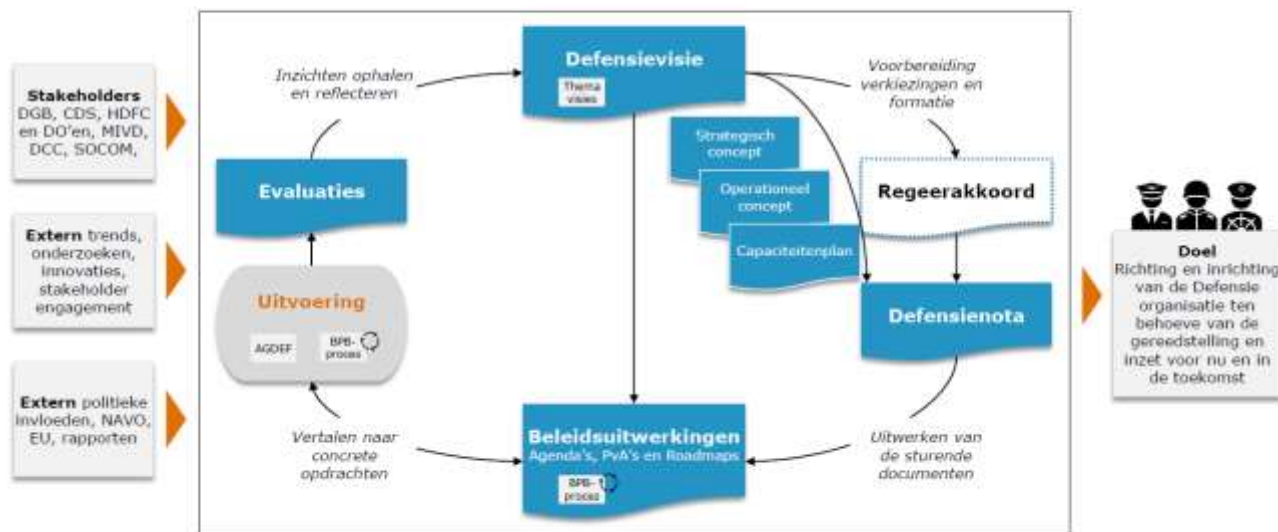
**Stakeholders** DGB, CDS, HDFC en DO'en, MIVD, DCC, SOCOM,

**Extern** trends, onderzoeken, innovaties, stakeholder engagement

**Extern** politieke invloeden, NAVO, EU, rapporten

Inzichten ophalen en reflecteren

Defensievisie

Thema visies

Voorbereiding verkiezingen en formatie

Strategisch concept

Operationeel concept

Capaciteitenplan

Regeerakkoord

Evaluaties

Uitvoering

AGDEF

BPB-proces

Defensienota

Vertalen naar concrete opdrachten

Beleidsuitwerkingen
Agenda's, PvA's en Roadmaps

BPB-proces

Uitwerken van de sturende documenten

**Doel**
Richting en inrichting van de Defensie organisatie ten behoeve van de gereedstelling en inzet voor nu en in de toekomst